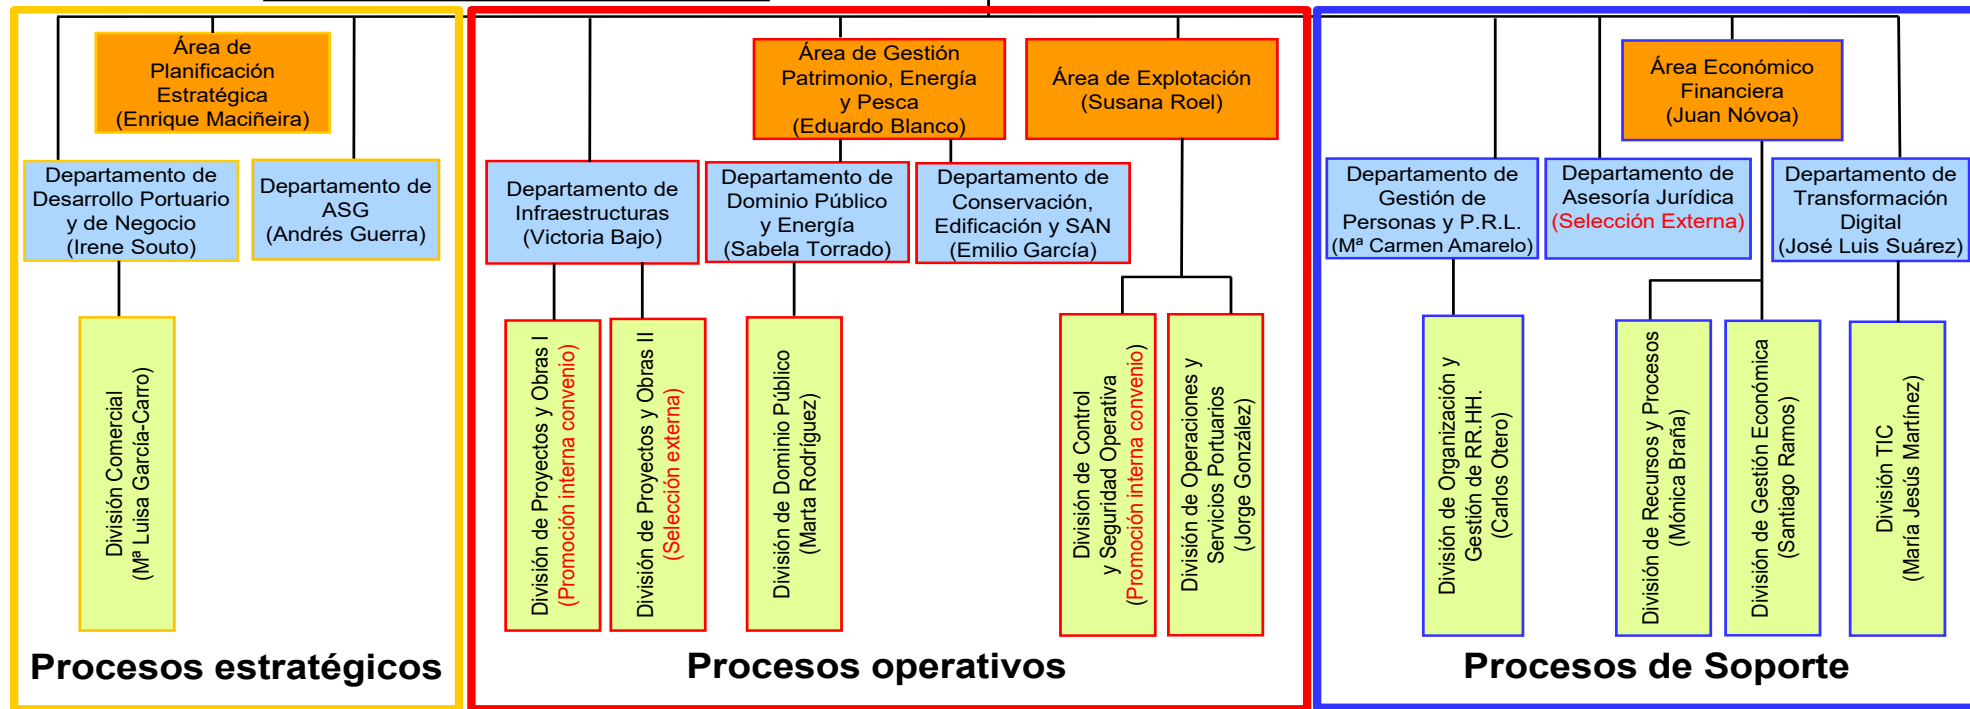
Área de Planificación Estratégica (Enrique Maciñeira)

Departamento de Desarrollo Portuario y de Negocio (Irene Souto)

Departamento de ASG (Andrés Guerra)

División Comercial (Mª Luisa García-Carro)

Procesos estratégicos

Área de Gestión Patrimonio, Energía y Pesca (Eduardo Blanco)

Área de Explotación (Susana Roel)

Departamento de Infraestructuras (Victoria Bajo)

Departamento de Dominio Público y Energía (Sabela Torrado)

Departamento de Conservación, Edificación y SAN (Emilio García)

División de Proyectos y Obras I (Promoción interna convenio)

División de Proyectos y Obras II (Selección externa)

División de Dominio Público (Marta Rodríguez)

División de Control y Seguridad Operativa (Promoción interna convenio)

División de Operaciones y Servicios Portuarios (Jorge González)

Procesos operativos

Área Económico Financiera (Juan Nóvoa)

Departamento de Gestión de Personas y P.R.L. (Mª Carmen Amarelo)

Departamento de Asesoría Jurídica (Selección Externa)

Departamento de Transformación Digital (José Luis Suárez)

División de Organización y Gestión de RR.HH. (Carlos Otero)

División de Recursos y Procesos (Mónica Braña)

División de Gestión Económica (Santiago Ramos)

División TIC (María Jesús Martínez)

Procesos de Soporte